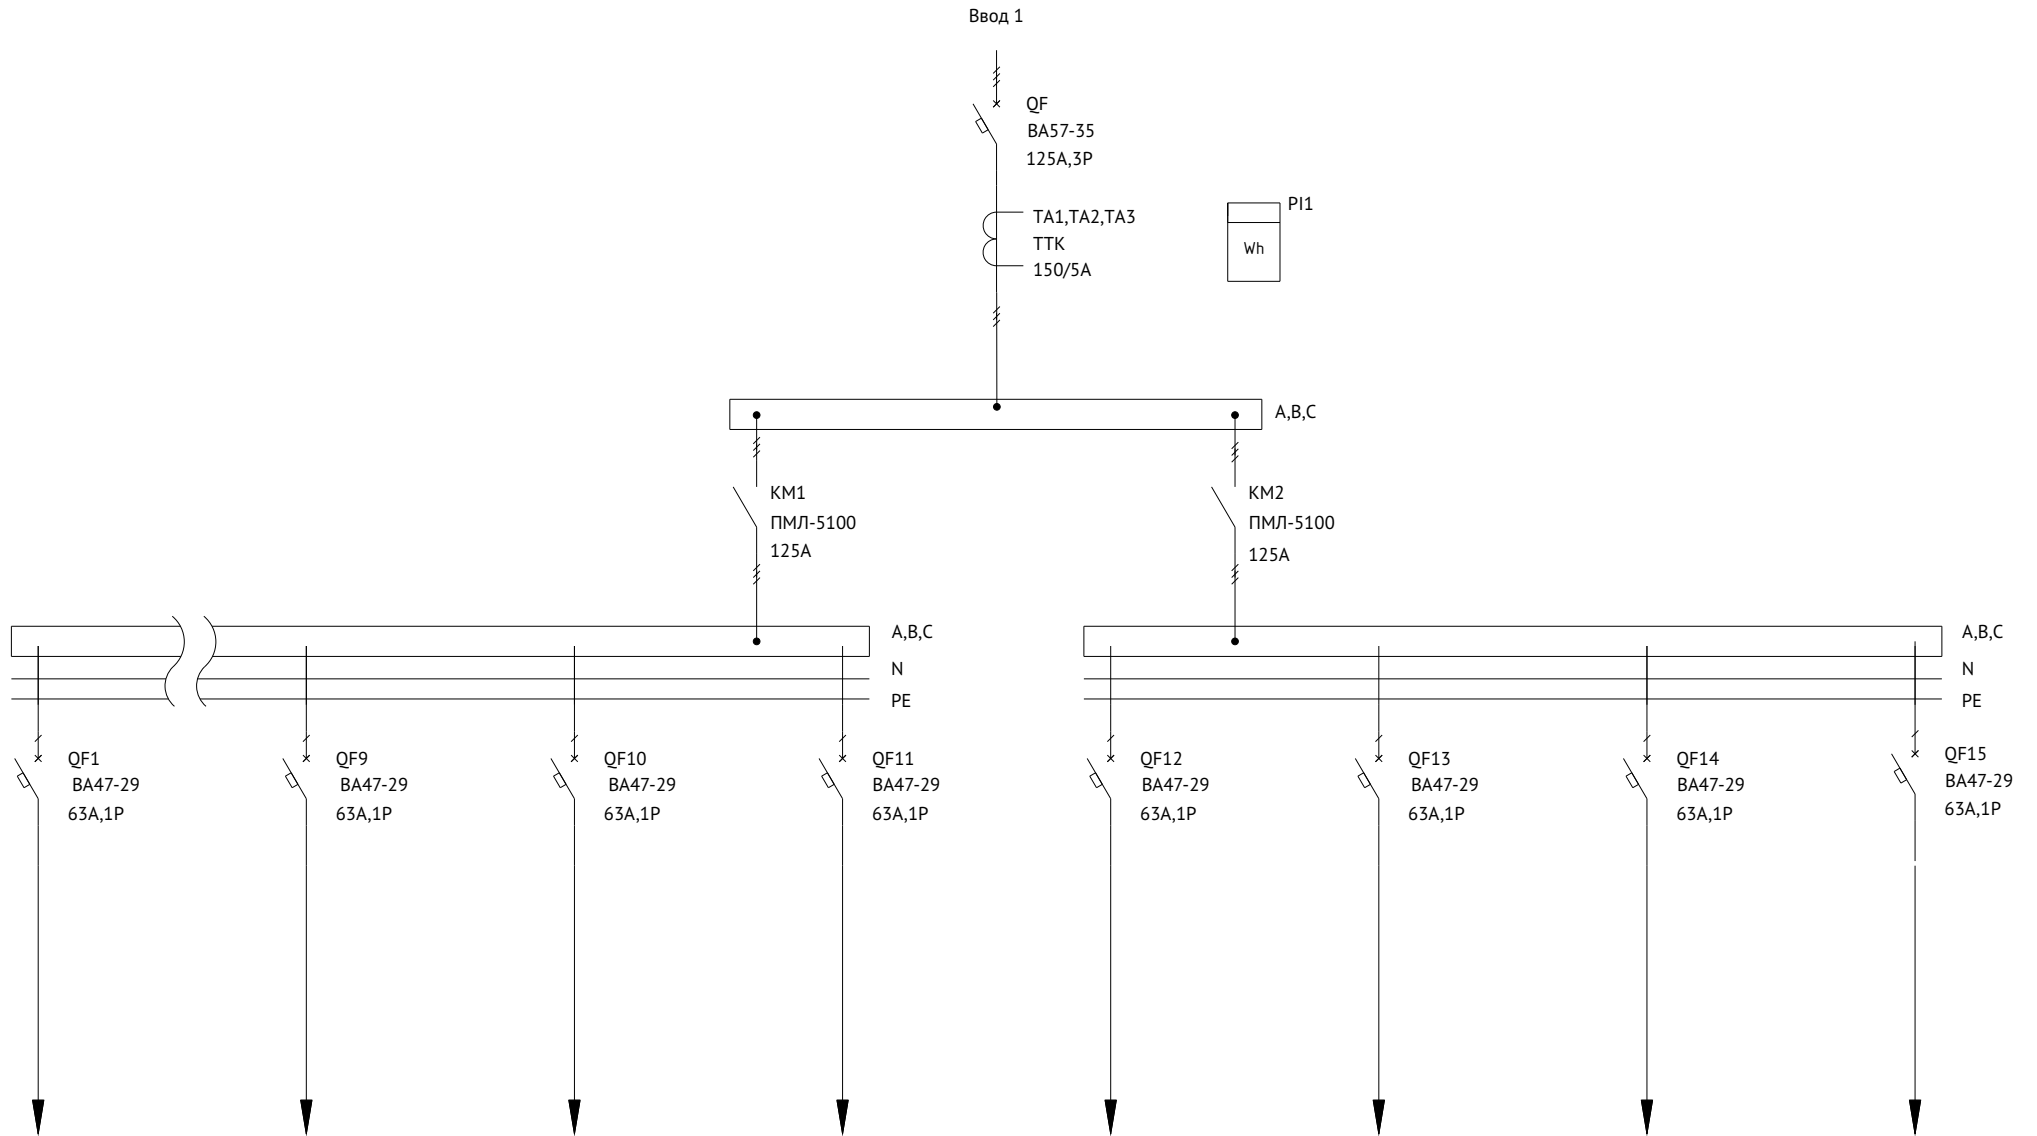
Ввод 1

QF
ВА57-35
125А,3Р

ТА1,ТА2,ТА3
ТТК
150/5А

PI1
Wh

A,B,C

КМ1
ПМЛ-5100
125А

КМ2
ПМЛ-5100
125А

A,B,C
N
PE

A,B,C
N
PE

QF1
ВА47-29
63А,1Р

QF9
ВА47-29
63А,1Р

QF10
ВА47-29
63А,1Р

QF11
ВА47-29
63А,1Р

QF12
ВА47-29
63А,1Р

QF13
ВА47-29
63А,1Р

QF14
ВА47-29
63А,1Р

QF15
ВА47-29
63А,1Р